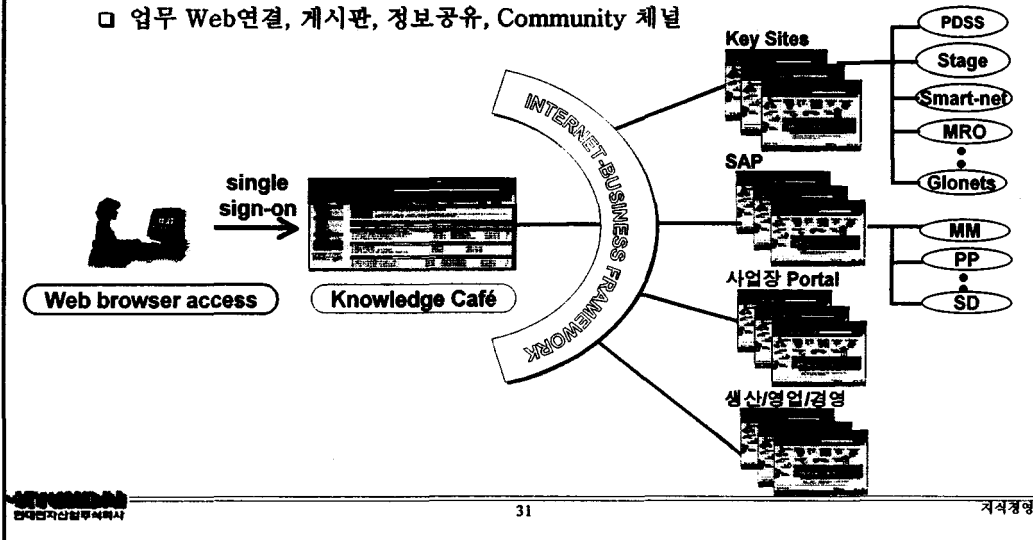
❑ 업무 Web연결, 게시판, 정보공유, Community 채널

Key Sites

PDSS

Stage

Smart-net

MRO

Glonets

INTERNET BUSINESS FRAMEWORK

single sign-on

SAP

MM

PP

SD

Web browser access

Knowledge Café

사업장 Portal

생산/영업/경영

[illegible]

31

지식경영